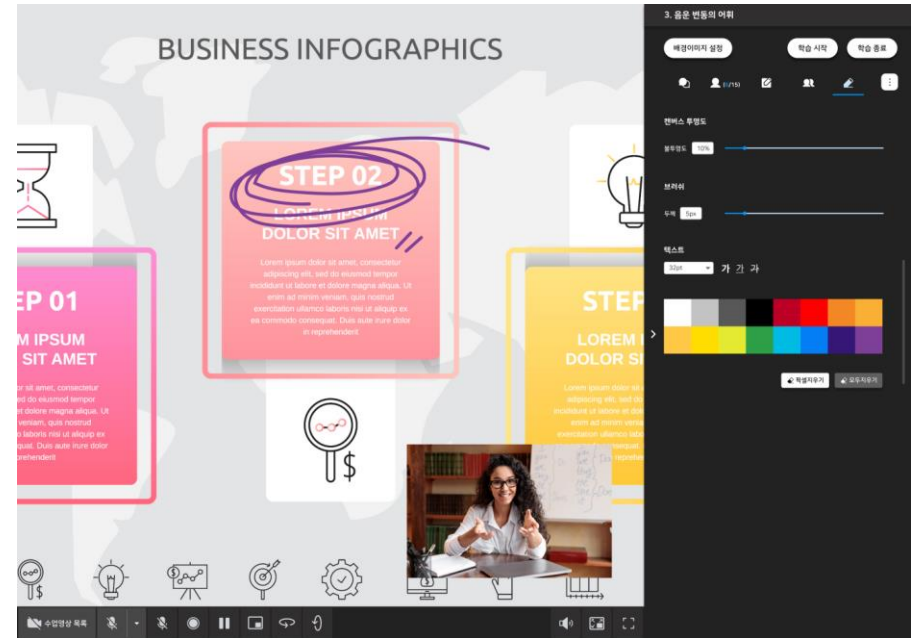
BUSINESS INFOGRAPHICS

EP 01
M IPSUM
SIT AMET
or sit amet, consectetur
ed do eiusmod tempor
dolore magna aliqua. Ut
veniam, quis nostrud
laboris nisi ut aliquip ex
quat. Duis aute irure dolor
rehenderit

STEP 02
LOREM IPSUM
DOLOR SIT AMET
Lorem ipsum dolor sit amet, consectetur adipiscing elit, sed do eiusmod tempor incididunt ut labore et dolore magna aliqua. Ut enim ad minim veniam, quis nostrud exercitation ullamco laboris nisi ut aliquip ex ea commodo consequat. Duis aute irure dolor in reprehenderit

STEP
LOREM I
DOLOR SI
Lorem ipsum dolor sit
adipiscing elit, sed do
incididunt ut labore et dol
enim ad minim veniam
exercitation ullamco lab
ea commodo consequat
reprehen

3. 음운 변동의 어휘
배경이미지 설정
학습 시작
학습 종료
(1/15)
캔버스 투명도
불투명도 10%
브러쉬
두께 5px
텍스트
32pt
가 가 가
펜 지우기
모두 지우기

수업영상 목록